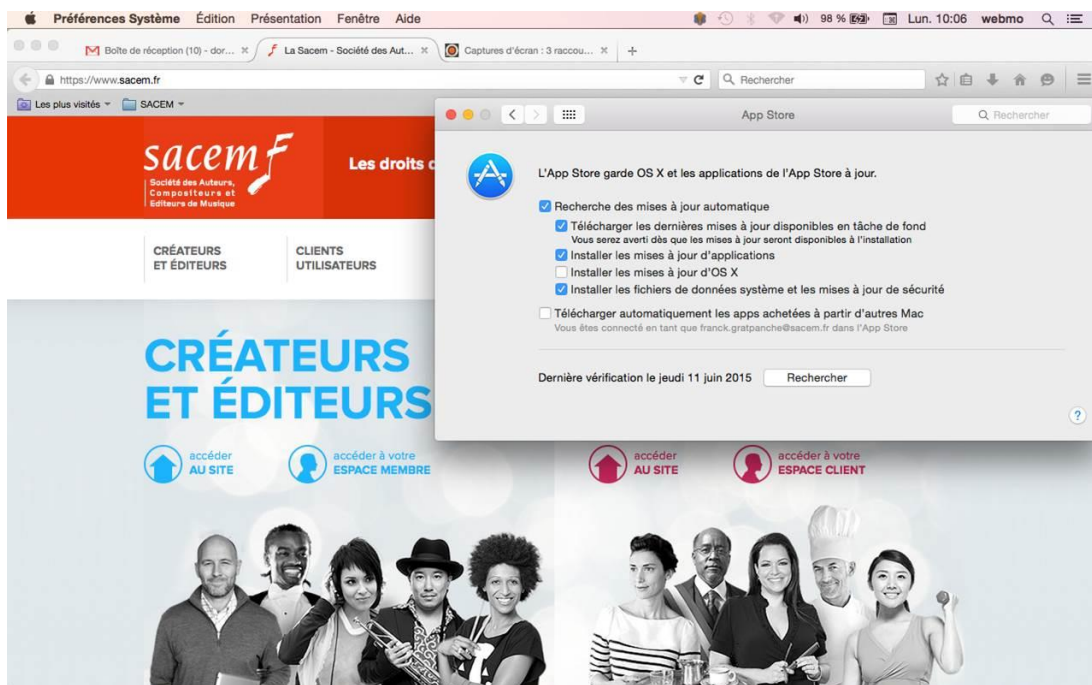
Préférences Système Édition Présentation Fenêtre Aide
98 % Lun. 10:06 webmo

Boîte de réception (10) - dor... × La Sacem - Société des Aut... × Captures d'écran : 3 raccou... × +

https://www.sacem.fr
Rechercher

Les plus visités SACEM

sacem
Société des Auteurs, Compositeurs et Editeurs de Musique

Les droits d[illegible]

CRÉATEURS ET ÉDITEURS
CLIENTS UTILISATEURS

CRÉATEURS ET ÉDITEURS

accéder AU SITE
accéder à votre ESPACE MEMBRE
accéder AU SITE
accéder à votre ESPACE CLIENT

App Store
Rechercher

L'App Store garde OS X et les applications de l'App Store à jour.

Recherche des mises à jour automatique
Télécharger les dernières mises à jour disponibles en tâche de fond
Vous serez averti dès que les mises à jour seront disponibles à l'installation
Installer les mises à jour d'applications
Installer les mises à jour d'OS X
Installer les fichiers de données système et les mises à jour de sécurité

Télécharger automatiquement les apps achetées à partir d'autres Mac
Vous êtes connecté en tant que franck.gratpanche@sacem.fr dans l'App Store

Dernière vérification le jeudi 11 juin 2015
Rechercher

?